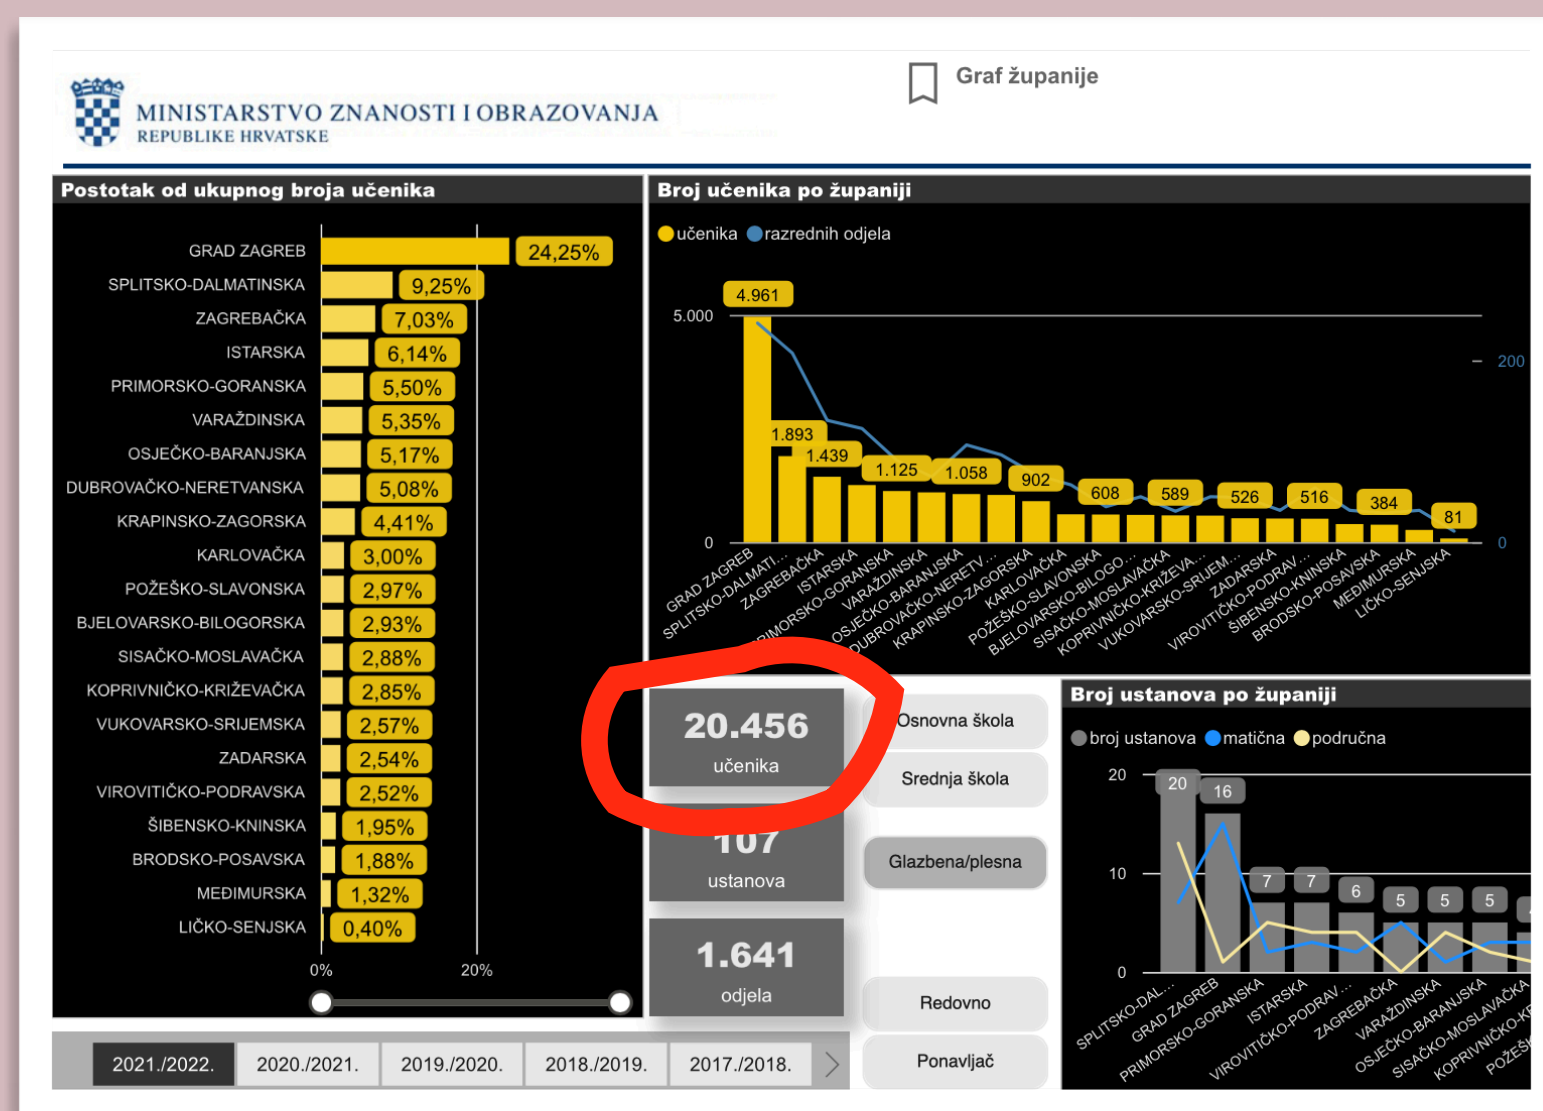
MINISTARSTVO ZNANOSTI I OBRAZOVANJA
REPUBLIKE HRVATSKE

Graf županije

Postotak od ukupnog broja učenika

| | |
|---|---|
| GRAD ZAGREB | 24,25% |
| SPLITSKO-DALMATINSKA | 9,25% |
| ZAGREBAČKA | 7,03% |
| ISTARSKA | 6,14% |
| PRIMORSKO-GORANSKA | 5,50% |
| VARAŽDINSKA | 5,35% |
| OSJEČKO-BARANJSKA | 5,17% |
| DUBROVAČKO-NERETVANSKA | 5,08% |
| KRAPINSKO-ZAGORSKA | 4,41% |
| KARLOVAČKA | 3,00% |
| POŽEŠKO-SLAVONSKA | 2,97% |
| BJELOVARSKO-BILOGORSKA | 2,93% |
| SISAČKO-MOSLAVAČKA | 2,88% |
| KOPRIVNIČKO-KRIŽEVAČKA | 2,85% |
| VUKOVARSKO-SRIJEMSKA | 2,57% |
| ZADARSKA | 2,54% |
| VIROVITIČKO-PODRAVSKA | 2,52% |
| ŠIBENSKO-KNINSKA | 1,95% |
| BRODSKO-POSAVSKA | 1,88% |
| MEĐIMURSKA | 1,32% |
| LIČKO-SENJSKA | 0,40% |

0% 20%

Broj učenika po županiji

učenika razrednih odjela

5.000 0 200 0

4.961 1.893 1.439 1.125 1.058 902 608 589 526 516 384 81

GRAD ZAGREB, SPLITSKO-DALMATI..., ZAGREBAČKA, ISTARSKA, PRIMORSKO-GORANSKA, VARAŽDINSKA, OSJEČKO-BARANJSKA, DUBROVAČKO-NERETV..., KRAPINSKO-ZAGORSKA, KARLOVAČKA, POŽEŠKO-SLAVONSKA, BJELOVARSKO-BILOGO..., SISAČKO-MOSLAVAČKA, KOPRIVNIČKO-KRIŽEVA..., VUKOVARSKO-SRIJEM..., ZADARSKA, VIROVITIČKO-PODRAV..., ŠIBENSKO-KNINSKA, BRODSKO-POSAVSKA, MEĐIMURSKA, LIČKO-SENJSKA

20.456
učenika

107
ustanova

1.641
odjela

Osnovna škola
Srednja škola
Glazbena/plesna
Redovno
Ponavljač

Broj ustanova po županiji

broj ustanova matična područna

20 10 0

20 16 7 7 6 5 5 5

SPLITSKO-DAL..., GRAD ZAGREB, PRIMORSKO-GORANSKA, ISTARSKA, VIROVITIČKO-PODRAV..., ZAGREBAČKA, VARAŽDINSKA, OSJEČKO-BARANJSKA, SISAČKO-MOSLAVAČKA, KOPRIVNIČKO-K..., POŽEŠ...

2021./2022. 2020./2021. 2019./2020. 2018./2019. 2017./2018.